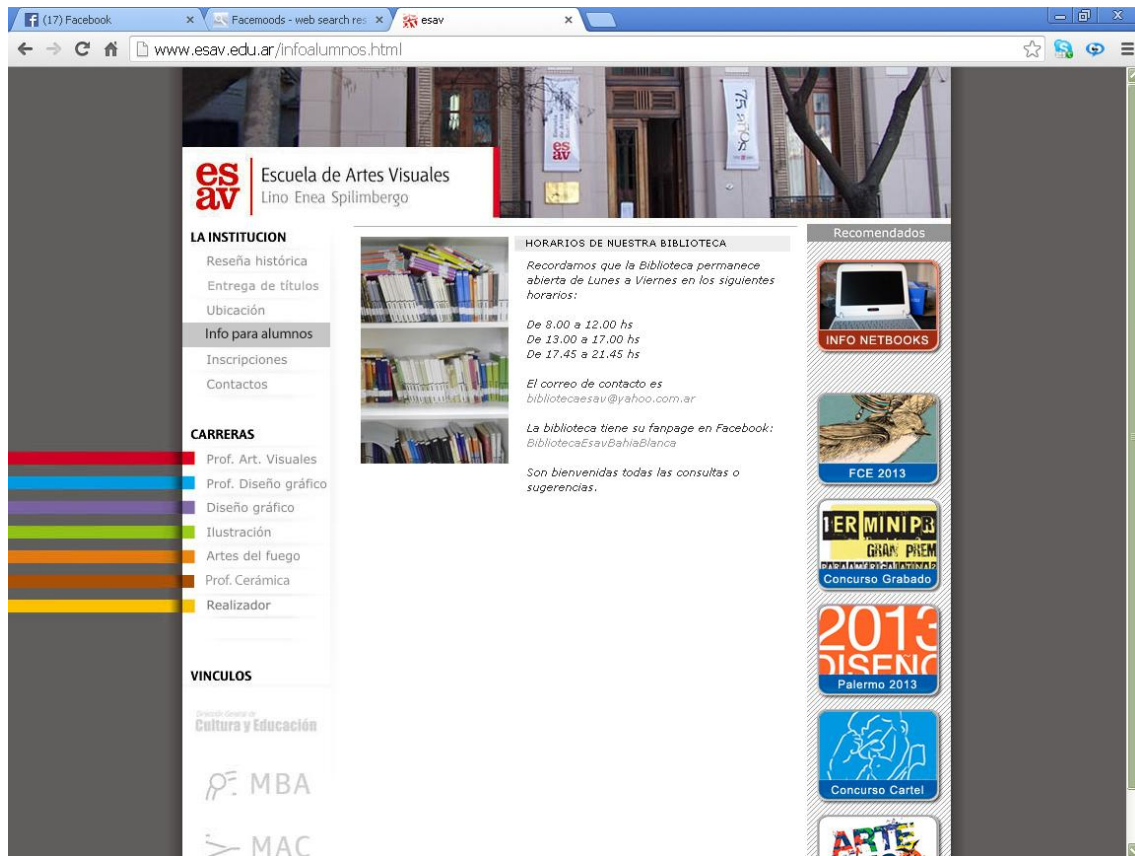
(17) Facebook ×
Facemoods - web search res ×
esav ×

www.esav.edu.ar/infoalumnos.html

esav
75 años

esav Escuela de Artes Visuales
Lino Enea Spilimbergo

LA INSTITUCION
Reseña histórica
Entrega de títulos
Ubicación
Info para alumnos
Inscripciones
Contactos

CARRERAS
Prof. Art. Visuales
Prof. Diseño gráfico
Diseño gráfico
Ilustración
Artes del fuego
Prof. Cerámica
Realizador

VINCULOS
Dirección General de
Cultura y Educación
MBA
MAC

HORARIOS DE NUESTRA BIBLIOTECA

Recordamos que la Biblioteca permanece abierta de Lunes a Viernes en los siguientes horarios:

De 8.00 a 12.00 hs
De 13.00 a 17.00 hs
De 17.45 a 21.45 hs

El correo de contacto es
bibliotecaesav@yahoo.com.ar

La biblioteca tiene su fanpage en Facebook:
BibliotecaEsavBahiaBlanca

Son bienvenidas todas las consultas o sugerencias.

Recomendados
INFO NETBOOKS
FCE 2013
1ER MINIPR
GRAN PREM
Concurso Grabado
2013
DISEÑO
Palermo 2013
Concurso Cartel
ARTE